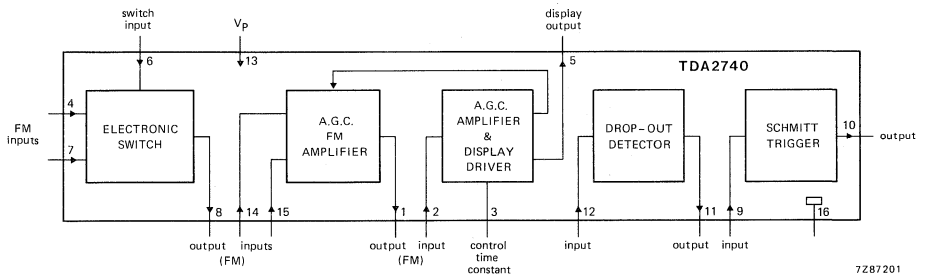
switch input

$V_P$

display output

6

13

5

TDA2740

4

FM inputs

7

ELECTRONIC SWITCH

A.G.C. FM AMPLIFIER

A.G.C. AMPLIFIER & DISPLAY DRIVER

DROP-OUT DETECTOR

SCHMITT TRIGGER

10

output

8

14

15

1

2

3

12

11

9

16

output (FM)

inputs

output (FM)

input

control time constant

input

output

input

7Z87201